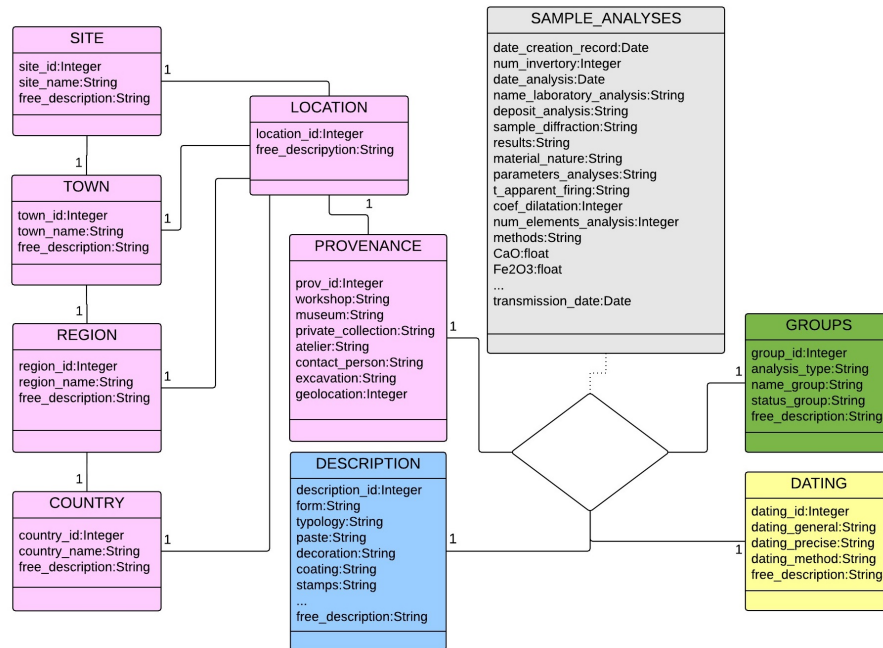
SITE
site_id:Integer
site_name:String
free_description:String

1

1

TOWN
town_id:Integer
town_name:String
free_description:String

1

1

REGION
region_id:Integer
region_name:String
free_description:String

1

1

COUNTRY
country_id:Integer
country_name:String
free_description:String

1

LOCATION
location_id:Integer
free_descripytion:String

1

PROVENANCE
prov_id:Integer
workshop:String
museum:String
private_collection:String
atelier:String
contact_person:String
excavation:String
geolocation:Integer

1

DESCRIPTION
description_id:Integer
form:String
typology:String
paste:String
decoration:String
coating:String
stamps:String
...
free_description:String

1

SAMPLE_ANALYSES
date_creation_record:Date
num_invertory:Integer
date_analysis:Date
name_laboratory_analysis:String
deposit_analysis:String
sample_diffraction:String
results:String
material_nature:String
parameters_analyses:String
t_apparent_firing:String
coef_dilatation:Integer
num_elements_analysis:Integer
methods:String
CaO:float
Fe2O3:float
...
transmission_date:Date

GROUPS
group_id:Integer
analysis_type:String
name_group:String
status_group:String
free_description:String

1

DATING
dating_id:Integer
dating_general:String
dating_precise:String
dating_method:String
free_description:String

1